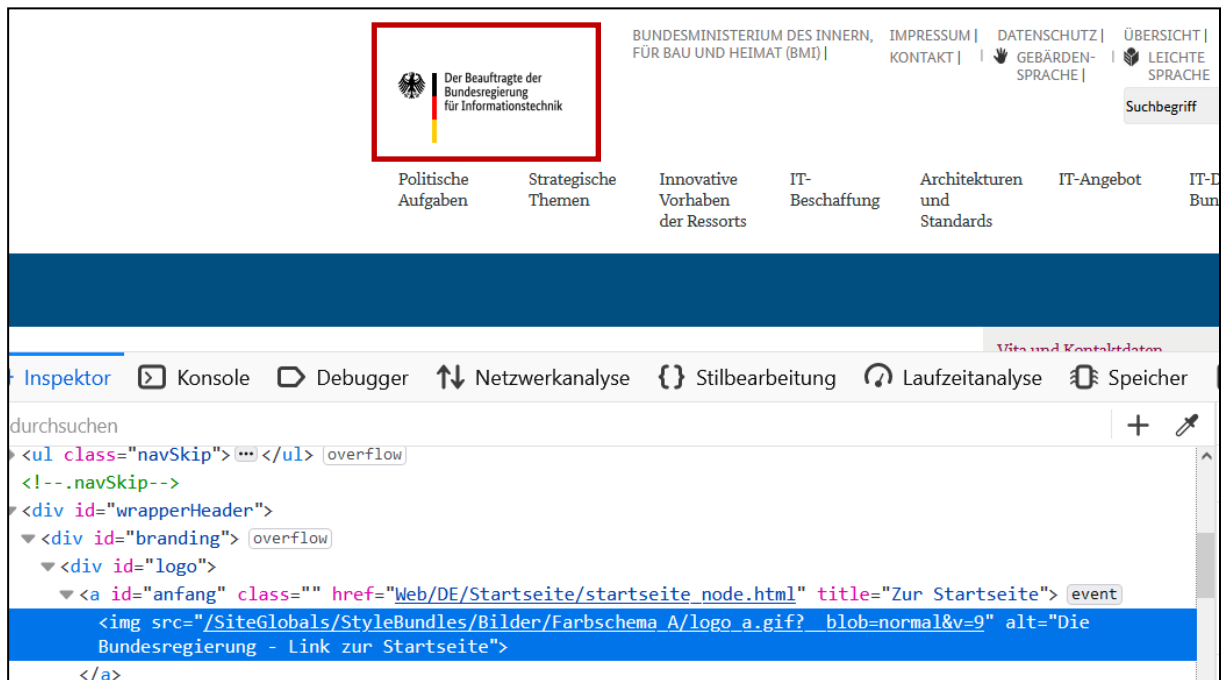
Der Beauftragte der Bundesregierung für Informationstechnik

BUNDESMINISTERIUM DES INNERN, FÜR BAU UND HEIMAT (BMI) |

IMPRESSUM | KONTAKT |

DATENSCHUTZ | GEBÄRDENSPRACHE |

ÜBERSICHT | LEICHTE SPRACHE

Suchbegriff

Politische Aufgaben

Strategische Themen

Innovative Vorhaben der Ressorts

IT-Beschaffung

Architekturen und Standards

IT-Angebot

IT-D Bun

Vita und Kontaktdaten

Inspektor Konsole Debugger Netzwerkanalyse Stilbearbeitung Laufzeitanalyse Speicher

durchsuchen

<ul class="navSkip"> ••• </ul> overflow
<!--.navSkip-->
<div id="wrapperHeader">
<div id="branding"> overflow
<div id="logo">
<a id="anfang" class="" href="Web/DE/Startseite/startseite_node.html" title="Zur Startseite"> event
<img src="/SiteGlobals/StyleBundles/Bilder/Farbschema_A/logo_a.gif?__blob=normal&v=9" alt="Die Bundesregierung - Link zur Startseite">
</a>